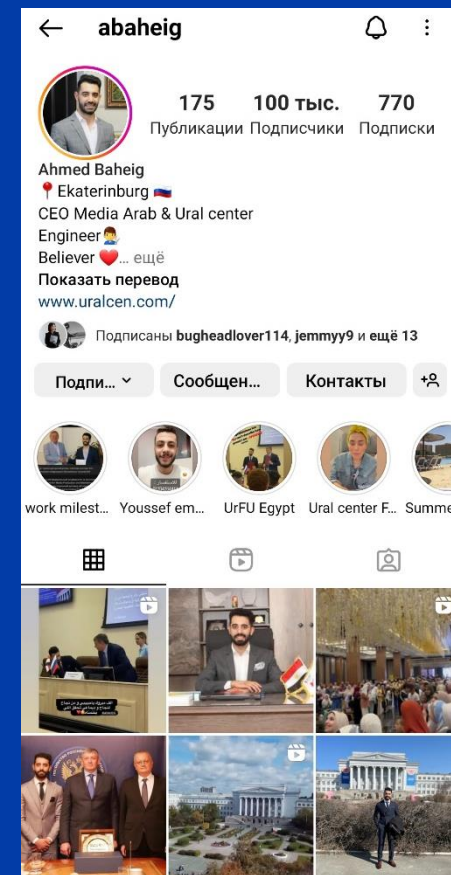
abaheig

175 Публикации
100 тыс. Подписчики
770 Подписки

Ahmed Baheig
📍Ekaterinburg 🇷🇺
CEO Media Arab & Ural center
Engineer👨‍💻
Believer ❤️... ещё
Показать перевод
www.uralcen.com/

Подписаны bugheadlover114, jemmyy9 и ещё 13

Подпи...
Сообщен...
Контакты

work milest...
Youssef em...
UrFU Egypt
Ural center F...
Summe